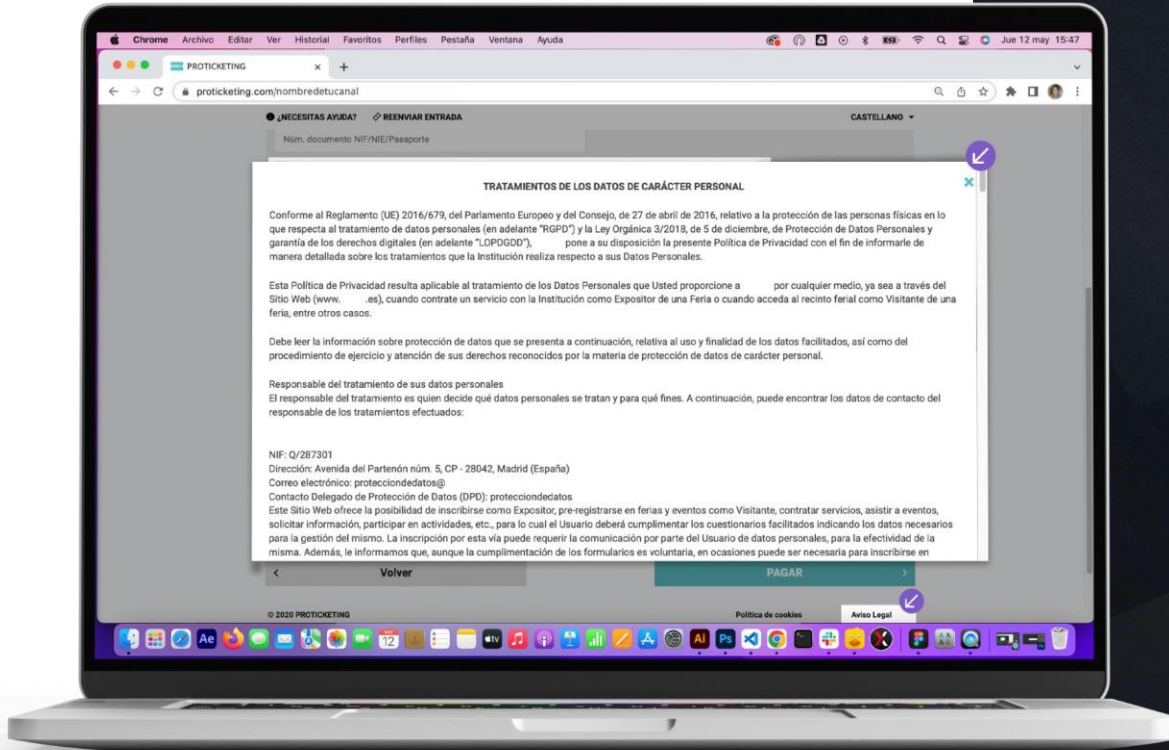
Chrome Archivo Editar Ver Historial Favoritos Perfiles Pestaña Ventana Ayuda

Jue 12 may 15:47

PROTICKETING

proticketing.com/nombredetucanal

¿NECESITAS AYUDA? REENVIAR ENTRADA

CASTELLANO

Núm. documento NIF/NIE/Pasaporte

TRATAMIENTOS DE LOS DATOS DE CARÁCTER PERSONAL

Conforme al Reglamento (UE) 2016/679, del Parlamento Europeo y del Consejo, de 27 de abril de 2016, relativo a la protección de las personas físicas en lo que respecta al tratamiento de datos personales (en adelante "RGPD") y la Ley Orgánica 3/2018, de 5 de diciembre, de Protección de Datos Personales y garantía de los derechos digitales (en adelante "LOPDGDD"), pone a su disposición la presente Política de Privacidad con el fin de informarle de manera detallada sobre los tratamientos que la Institución realiza respecto a sus Datos Personales.

Esta Política de Privacidad resulta aplicable al tratamiento de los Datos Personales que Usted proporcione a por cualquier medio, ya sea a través del Sitio Web (www. .es), cuando contrate un servicio con la Institución como Expositor de una Feria o cuando acceda al recinto ferial como Visitante de una feria, entre otros casos.

Debe leer la información sobre protección de datos que se presenta a continuación, relativa al uso y finalidad de los datos facilitados, así como del procedimiento de ejercicio y atención de sus derechos reconocidos por la materia de protección de datos de carácter personal.

Responsable del tratamiento de sus datos personales
El responsable del tratamiento es quien decide qué datos personales se tratan y para qué fines. A continuación, puede encontrar los datos de contacto del responsable de los tratamientos efectuados:

NIF: Q/287301
Dirección: Avenida del Partenón núm. 5, CP - 28042, Madrid (España)
Correo electrónico: protecciondedatos@
Contacto Delegado de Protección de Datos (DPD): protecciondedatos
Este Sitio Web ofrece la posibilidad de inscribirse como Expositor, pre-registrarse en ferias y eventos como Visitante, contratar servicios, asistir a eventos, solicitar información, participar en actividades, etc., para lo cual el Usuario deberá cumplimentar los cuestionarios facilitados indicando los datos necesarios para la gestión del mismo. La inscripción por esta vía puede requerir la comunicación por parte del Usuario de datos personales, para la efectividad de la misma. Además, le informamos que, aunque la cumplimentación de los formularios es voluntaria, en ocasiones puede ser necesaria para inscribirse en

Volver

PAGAR

© 2020 PROTICKETING

Política de cookies

Aviso Legal